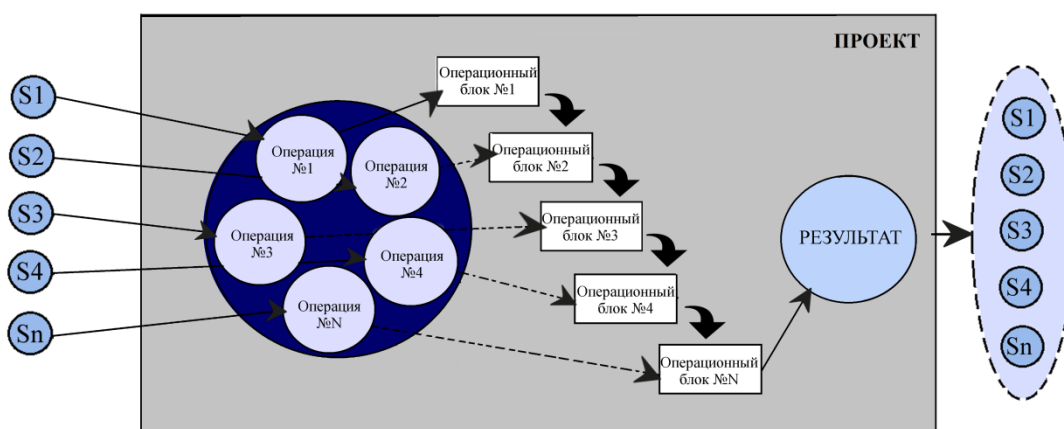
ПРОЕКТ

S1

S2

S3

S4

Sn

Операция №1

Операция №2

Операция №3

Операция №4

Операция №N

Операционный блок №1

Операционный блок №2

Операционный блок №3

Операционный блок №4

Операционный блок №N

РЕЗУЛЬТАТ

S1

S2

S3

S4

Sn